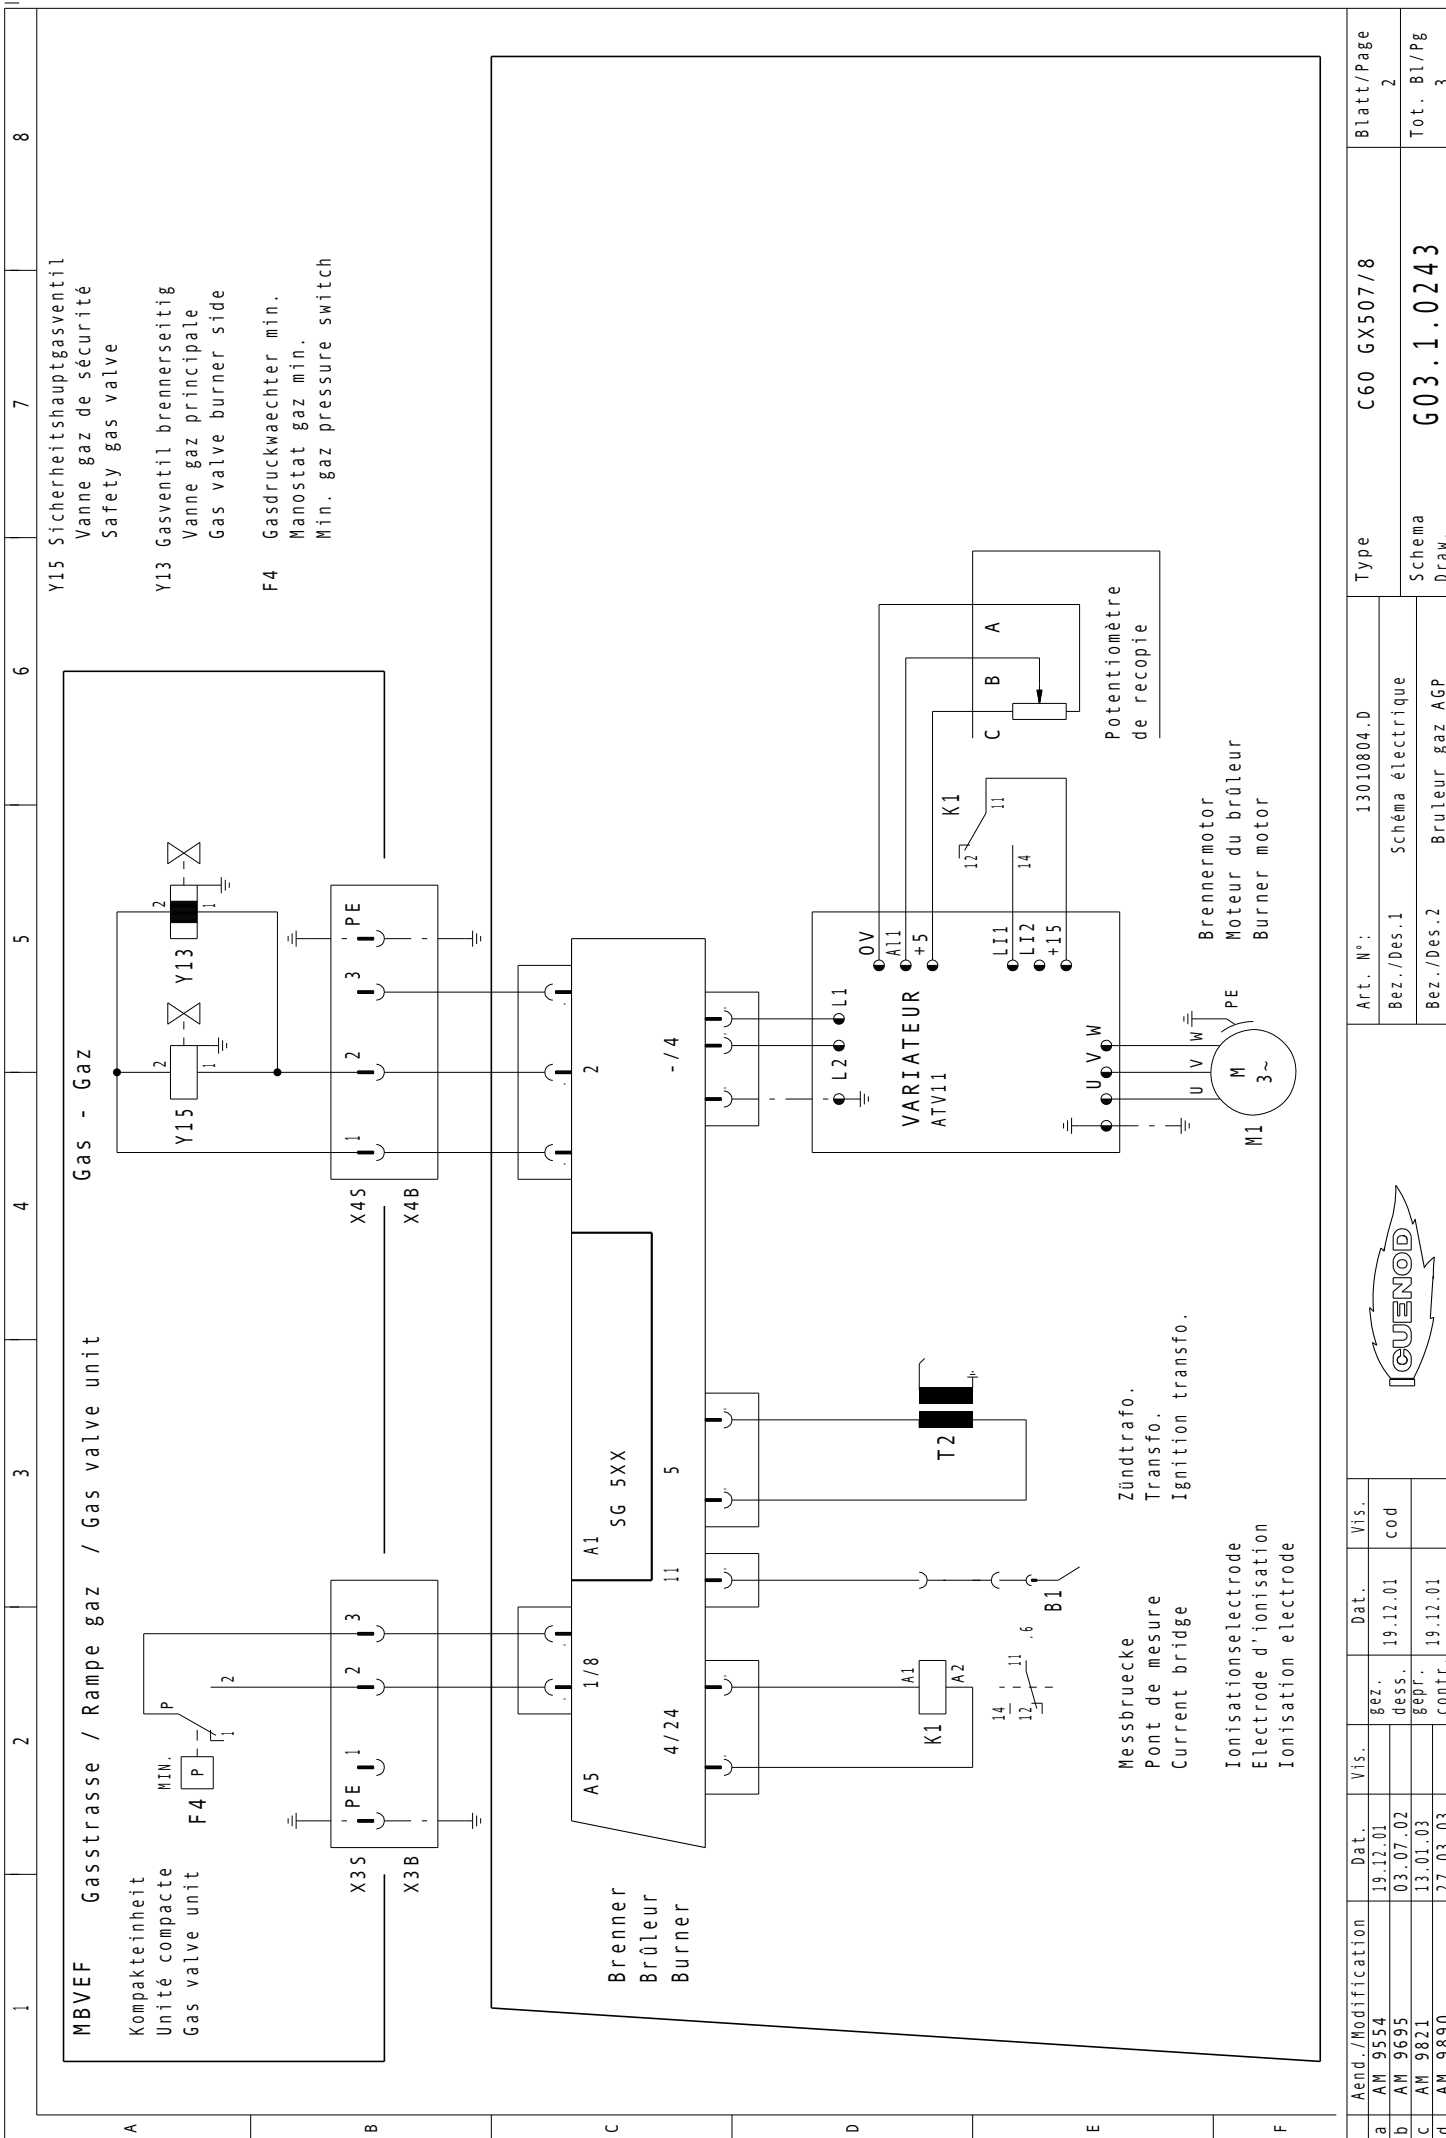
MBVEF Gasstrasse / Rampe gaz / Gas valve unit

Kompakteinheit
Unité compacte
Gas valve unit

Gas - Gaz

Y15 Sicherheitshauptgasventil
Vanne gaz de sécurité
Safety gas valve

Y13 Gasventil brennerseitig
Vanne gaz principale
Gas valve burner side

F4 Gasdruckwaechter min.
Manostat gaz min.
Min. gaz pressure switch

F4 MIN. P P 1 2
X3S X3B PE 1 2 3
X4S X4B 1 2 3 PE
Y15 2 1
Y13 2 1

Brenner
Brûleur
Burner

A5 1/8 4/24
A1 SG 5XX 11 5
2 -/4

K1 A1 A2
14 12 11 .6
B1

T2

VARIATEUR
ATV11
OV AI1 +5
LI1 LI2 +15
L2 L1
U V W
PE
M 3~
M1

K1 12 11 14

C B A
Potentiomètre de recopie

Brennermotor
Moteur du brûleur
Burner motor

Zündtrafo.
Transfo.
Ignition transfo.

Messbruecke
Pont de mesure
Current bridge

Ionisationselectrode
Electrode d'ionisation
Ionisation electrode

CUENOD

| | Aend./Modification | Dat. | Vis. | | Dat. | Vis. |
|---|---|---|---|---|---|---|
| a | AM 9554 | 19.12.01 | | gez. dess. | 19.12.01 | cod |
| b | AM 9695 | 03.07.02 | | gepr. contr. | 19.12.01 | |
| c | AM 9821 | 13.01.03 | | | | |
| d | AM 9890 | 27.03.03 | | | | |

Art. N°: 13010804.D
Bez./Des.1 Schéma électrique
Bez./Des.2 Bruleur gaz AGP
Type C60 GX507/8
Schema Draw. G03.1.0243
Blatt/Page 2
Tot. Bl/Pg 3

1 2 3 4 5 6 7 8
A B C D E F